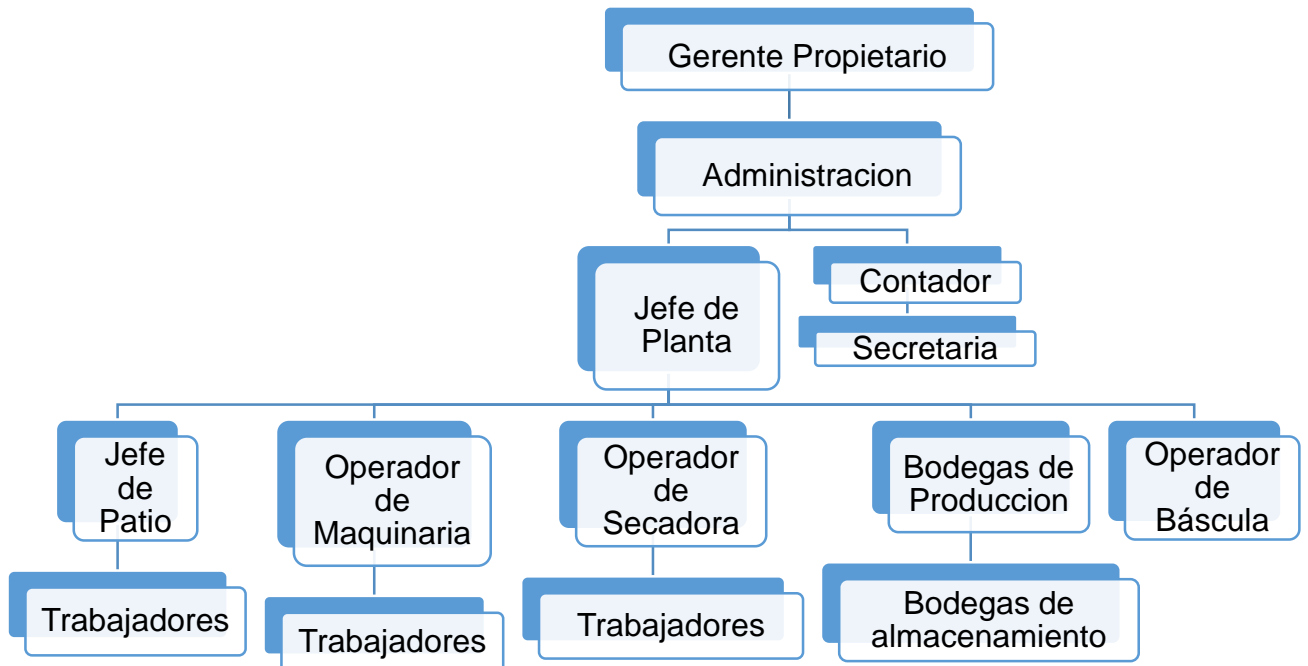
Gerente Propietario

Administracion

Jefe de Planta

Contador

Secretaria

Jefe de Patio

Operador de Maquinaria

Operador de Secadora

Bodegas de Produccion

Operador de Báscula

Trabajadores

Trabajadores

Trabajadores

Bodegas de almacenamiento